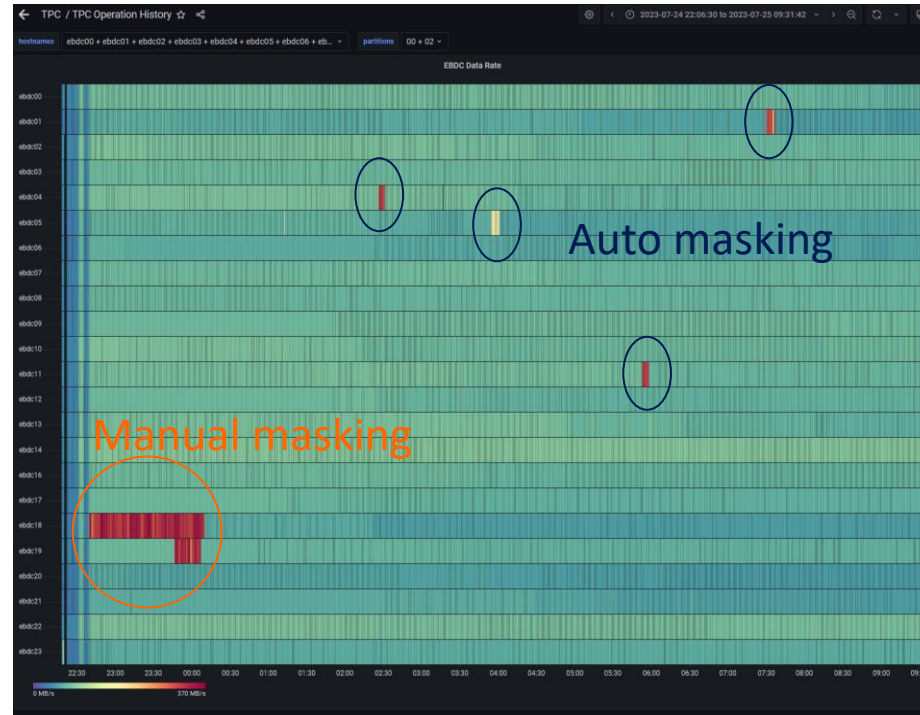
← TPC / TPC Operation History ☆

2023-07-24 22:06:30 to 2023-07-25 09:31:42

hostnames ebdc00 + ebdc01 + ebdc02 + ebdc03 + ebdc04 + ebdc05 + ebdc06 + eb... partitions 00 + 02

EBDC Data Rate

ebdc00
ebdc01
ebdc02
ebdc03
ebdc04
ebdc05
ebdc06
ebdc07
ebdc08
ebdc09
ebdc10
ebdc11
ebdc12
ebdc13
ebdc14
ebdc15
ebdc16
ebdc17
ebdc18
ebdc19
ebdc20
ebdc21
ebdc22
ebdc23

Auto masking

Manual masking

22:30 23:00 23:30 00:00 00:30 01:00 01:30 02:00 02:30 03:00 03:30 04:00 04:30 05:00 05:30 06:00 06:30 07:00 07:30 08:00 08:30 09:00 09:

0 MB/s 370 MB/s